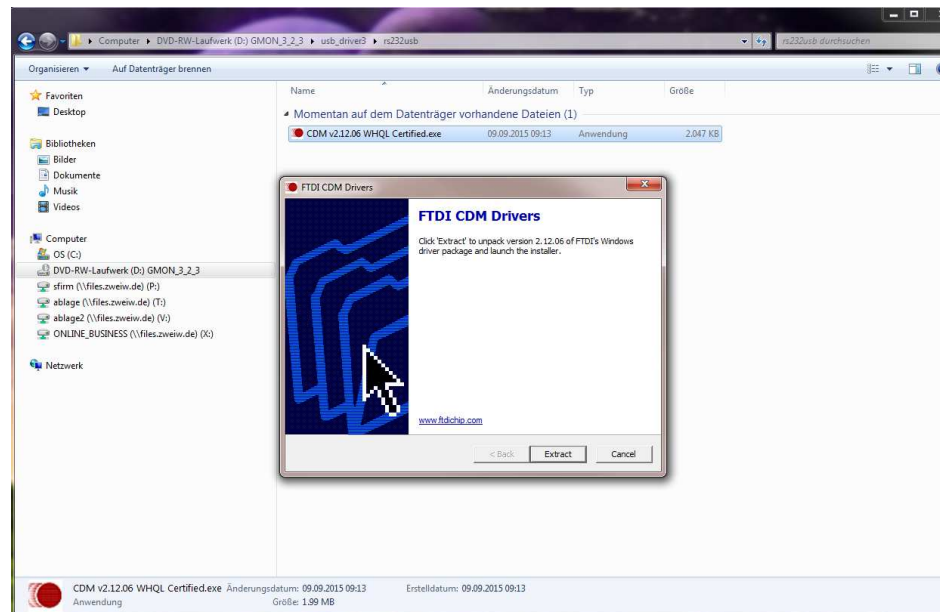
Computer ▸ DVD-RW-Laufwerk (D:) GMON_3_2_3 ▸ usb_driver3 ▸ rs232usb

rs232usb durchsuchen

Organisieren ▾ Auf Datenträger brennen

Favoriten
Desktop

Bibliotheken
Bilder
Dokumente
Musik
Videos

Computer
OS (C:)
DVD-RW-Laufwerk (D:) GMON_3_2_3
sfirm (\\files.zweiw.de) (P:)
ablage (\\files.zweiw.de) (T:)
ablage2 (\\files.zweiw.de) (V:)
ONLINE_BUSINESS (\\files.zweiw.de) (X:)

Netzwerk

| Name | Änderungsdatum | Typ | Größe |
|---|---|---|---|
| Momentan auf dem Datenträger vorhandene Dateien (1) | | | |
| CDM v2.12.06 WHQL Certified.exe | 09.09.2015 09:13 | Anwendung | 2.047 KB |

FTDI CDM Drivers

FTDI CDM Drivers

Click 'Extract' to unpack version 2.12.06 of FTDI's Windows driver package and launch the installer.

www.ftdichip.com

< Back Extract Cancel

CDM v2.12.06 WHQL Certified.exe Änderungsdatum: 09.09.2015 09:13 Erstelldatum: 09.09.2015 09:13
Anwendung Größe: 1.99 MB